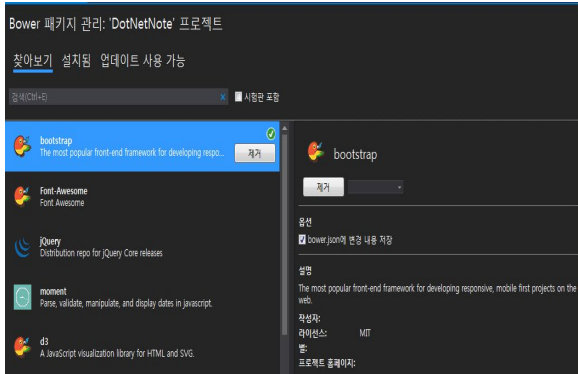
Bower 패키지 관리: 'DotNetNote' 프로젝트

찾아보기 설치됨 업데이트 사용 가능

검색(Ctrl+E)

시험판 포함

bootstrap
The most popular front-end framework for developing respo...
제거

Font-Awesome
Font Awesome

jQuery
Distribution repo for jQuery Core releases

moment
Parse, validate, manipulate, and display dates in javascript.

d3
A JavaScript visualization library for HTML and SVG.

bootstrap

제거

옵션

bower.json에 변경 내용 저장

설명

The most popular front-end framework for developing responsive, mobile first projects on the web.

작성자:
라이선스: MIT
별:
프로젝트 홈페이지: